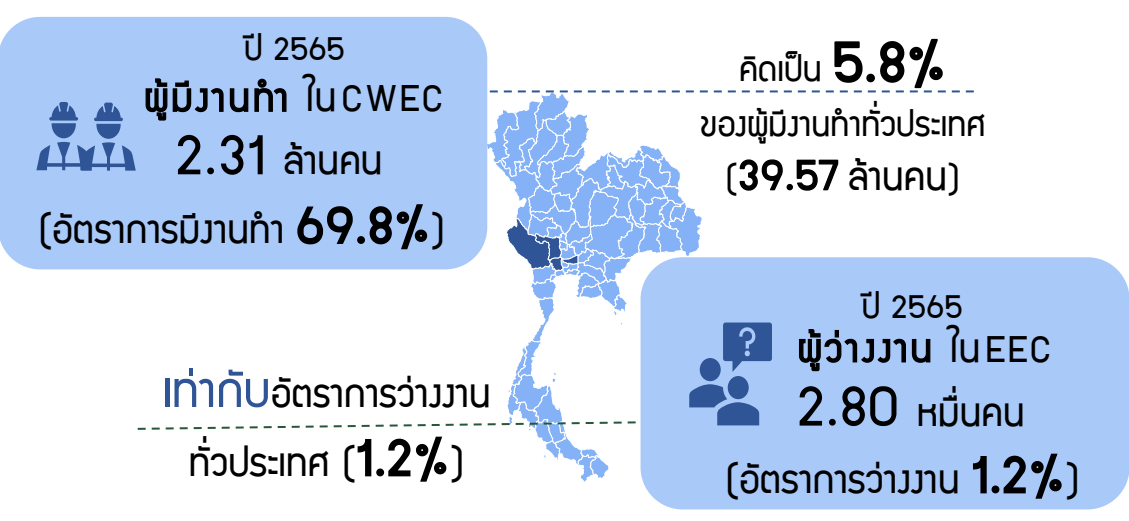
ปี 2565
ผู้มีงานทำ ใน CWEC
2.31 ล้านคน
(อัตราการมีงานทำ 69.8%)

คิดเป็น 5.8%
ของผู้มีงานทำทั่วประเทศ
(39.57 ล้านคน)

ปี 2565
ผู้ว่างงาน ใน EEC
2.80 หมื่นคน
(อัตราการว่างงาน 1.2%)

เท่ากับอัตราการว่างงาน
ทั่วประเทศ (1.2%)